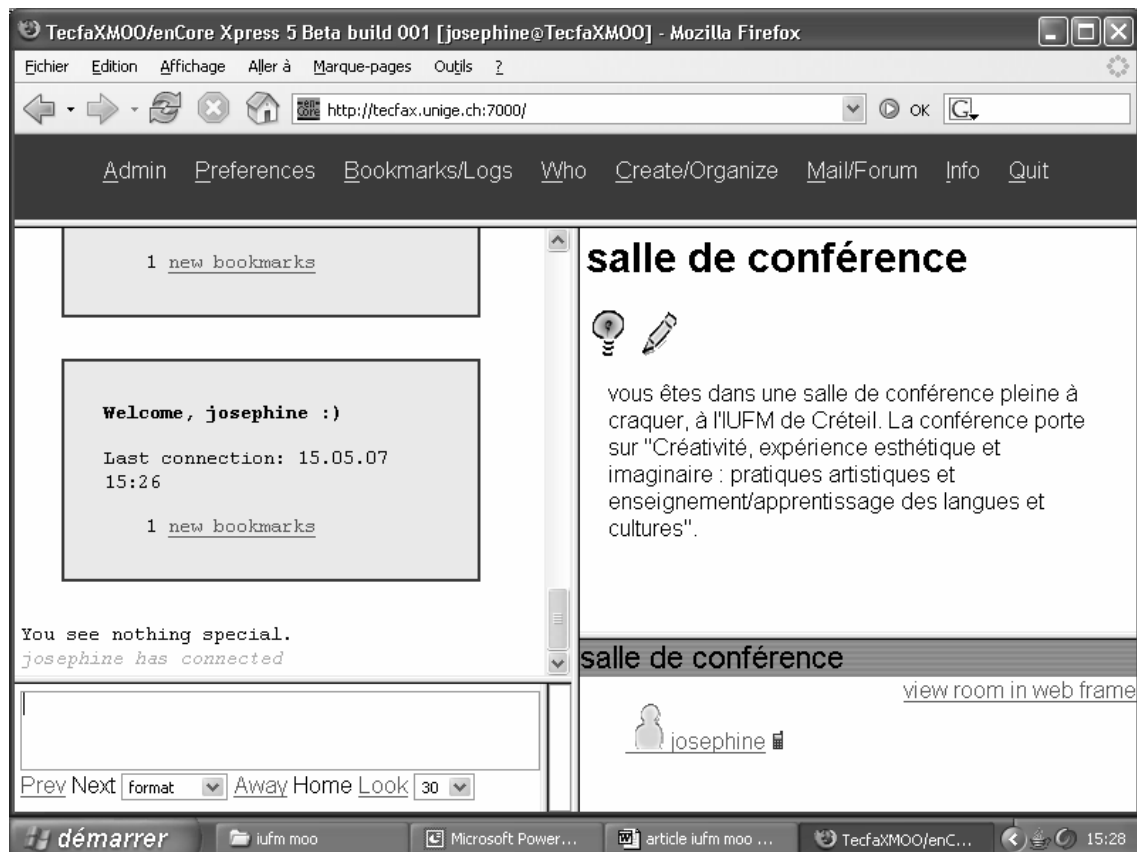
TecfaXMOO/enCore Xpress 5 Beta build 001 [josephine@TecfaXMOO] - Mozilla Firefox

Fichier Edition Affichage Aller à Marque-pages Outils ?

http://tecfax.unige.ch:7000/

OK

Admin Preferences Bookmarks/Logs Who Create/Organize Mail/Forum Info Quit

1 new bookmarks

Welcome, josephine :)

Last connection: 15.05.07 15:26

1 new bookmarks

You see nothing special.
josephine has connected

Prev Next format Away Home Look 30

salle de conférence

vous êtes dans une salle de conférence pleine à craquer, à l'IUFM de Créteil. La conférence porte sur "Créativité, expérience esthétique et imaginaire : pratiques artistiques et enseignement/apprentissage des langues et cultures".

salle de conférence

view room in web frame

josephine

démarrer iufm moo Microsoft Power... article iufm moo ... TecfaXMOO/enC... 15:28